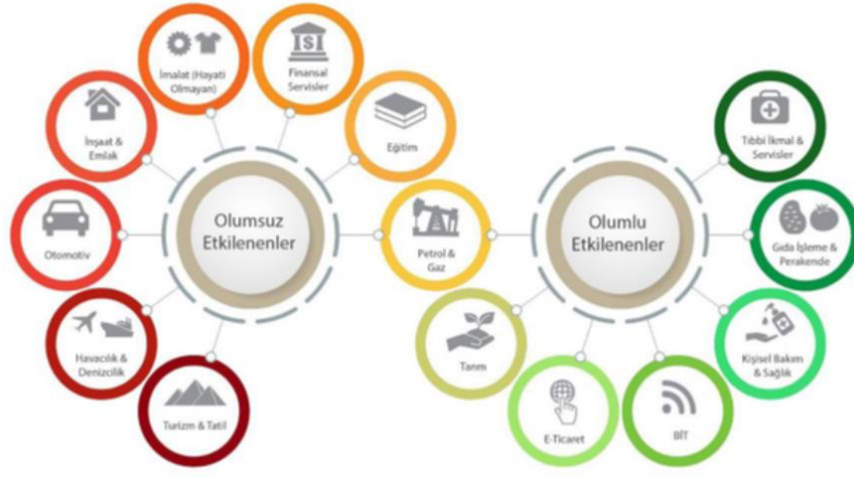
İmalat (Hayati Olmayan)

Finansal Servisler

İnşaat & Emlak

Eğitim

Otomotiv

Olumsuz Etkilenenler

Petrol & Gaz

Havacılık & Denizcilik

Turizm & Tatil

Olumlu Etkilenenler

Tıbbi İkmal & Servisler

Gıda İşleme & Perakende

Kişisel Bakım & Sağlık

Tarım

E-Ticaret

BİT